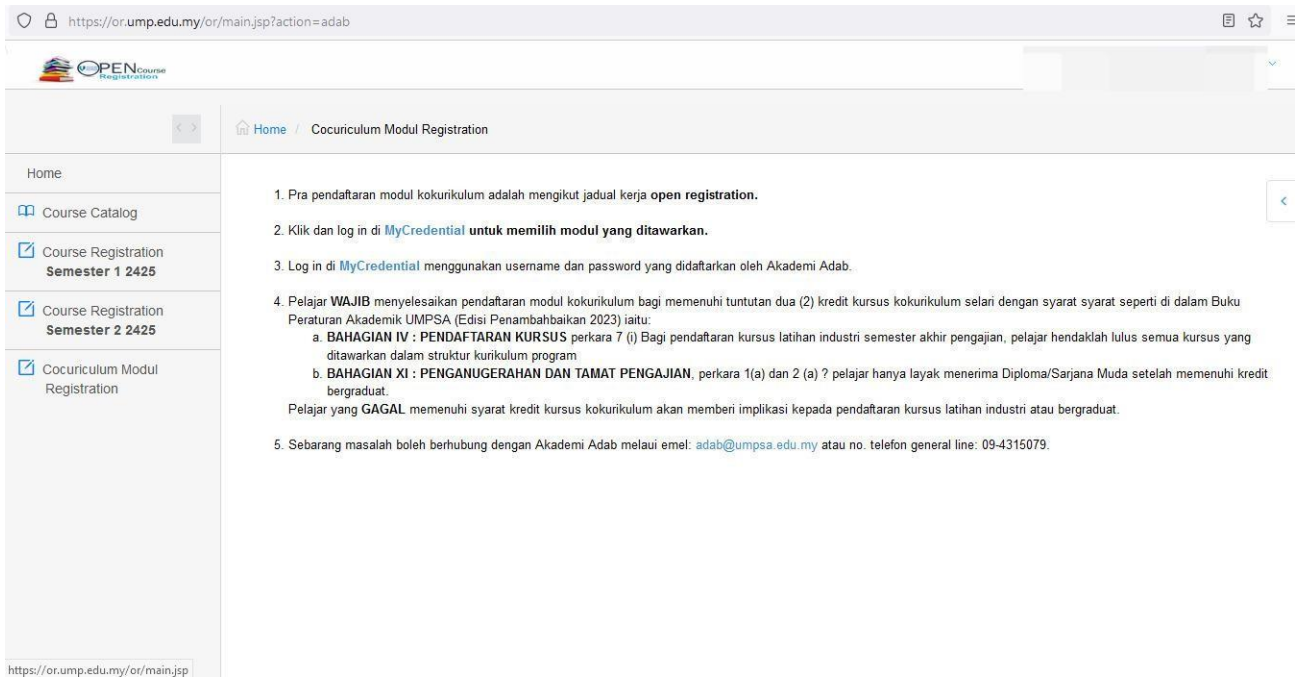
https://or.ump.edu.my/or/main.jsp?action=adab

OPEN Course Registration

Home / Cocuriculum Modul Registration

Home

Course Catalog

Course Registration
Semester 1 2425

Course Registration
Semester 2 2425

Cocuriculum Modul Registration

1. Pra pendaftaran modul kokurikulum adalah mengikut jadual kerja **open registration.**

2. Klik dan log in di MyCredential **untuk memilih modul yang ditawarkan.**

3. Log in di MyCredential menggunakan username dan password yang didaftarkan oleh Akademi Adab.

4. Pelajar **WAJIB** menyelesaikan pendaftaran modul kokurikulum bagi memenuhi tuntutan dua (2) kredit kursus kokurikulum selari dengan syarat syarat seperti di dalam Buku Peraturan Akademik UMPSA (Edisi Penambahbaikan 2023) iaitu:
a. **BAHAGIAN IV : PENDAFTARAN KURSUS** perkara 7 (i) Bagi pendaftaran kursus latihan industri semester akhir pengajian, pelajar hendaklah lulus semua kursus yang ditawarkan dalam struktur kurikulum program
b. **BAHAGIAN XI : PENGANUGERAHAN DAN TAMAT PENGAJIAN**, perkara 1(a) dan 2 (a) ? pelajar hanya layak menerima Diploma/Sarjana Muda setelah memenuhi kredit bergraduat.
Pelajar yang **GAGAL** memenuhi syarat kredit kursus kokurikulum akan memberi implikasi kepada pendaftaran kursus latihan industri atau bergraduat.

5. Sebarang masalah boleh berhubung dengan Akademi Adab melaui emel: adab@umpsa.edu.my atau no. telefon general line: 09-4315079.

https://or.ump.edu.my/or/main.jsp